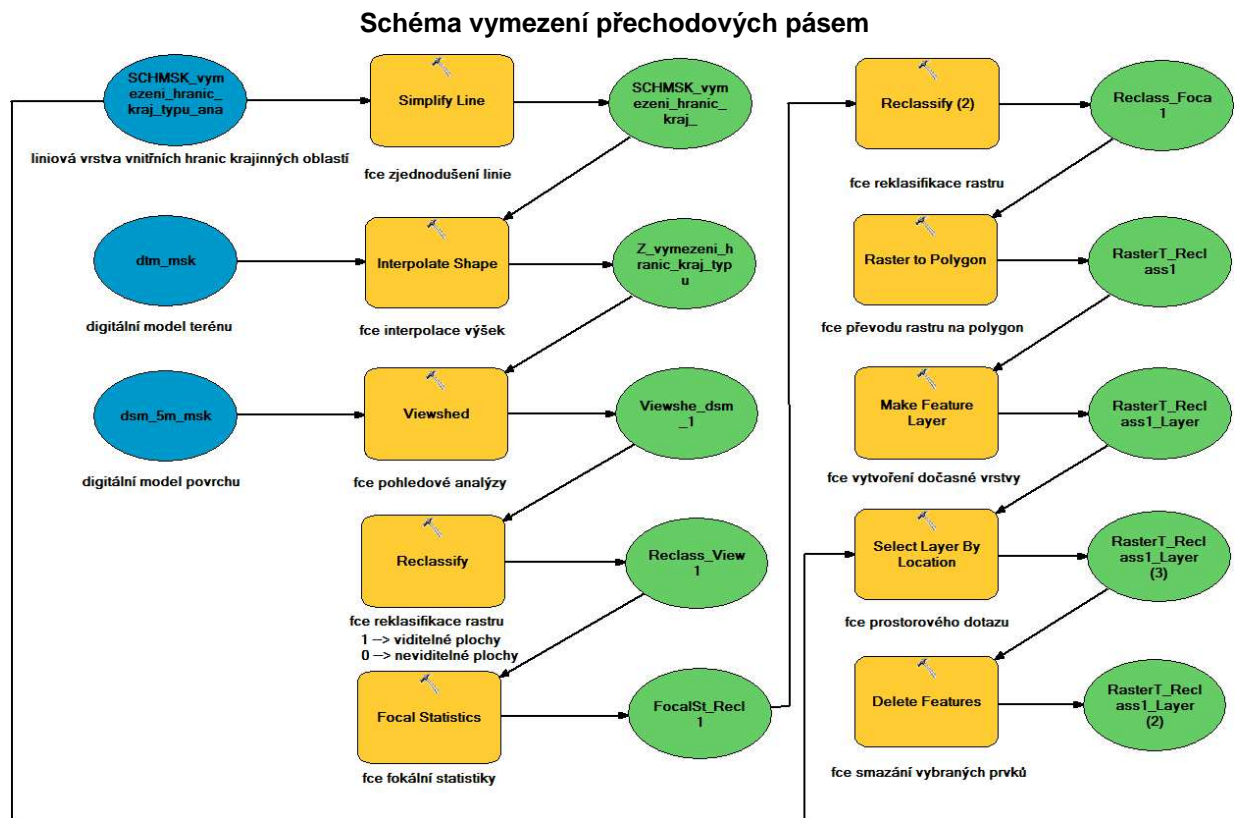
Schéma vymezení přechodových pásem

SCHMSK_vymezeni_hranic_kraj_typu_ana

liniová vrstva vnitřních hranic krajinných oblastí

Simplify Line

fce zjednodušení linie

SCHMSK_vymezeni_hranic_kraj_

dtm_msk

digitální model terénu

Interpolate Shape

fce interpolace výšek

Z_vymezeni_hranic_kraj_typu

dsm_5m_msk

digitální model povrchu

Viewshed

fce pohledové analýzy

Viewshe_dsm_1

Reclassify

fce reklasifikace rastru
1 --> viditelné plochy
0 --> neviditelné plochy

Reclass_View1

Focal Statistics

fce fokální statistiky

FocalSt_Recl1

Reclassify (2)

fce reklasifikace rastru

Reclass_Foca1

Raster to Polygon

fce převodu rastru na polygon

RasterT_Reclass1

Make Feature Layer

fce vytvoření dočasné vrstvy

RasterT_Reclass1_Layer

Select Layer By Location

fce prostorového dotazu

RasterT_Reclass1_Layer (3)

Delete Features

fce smazání vybraných prvků

RasterT_Reclass1_Layer (2)